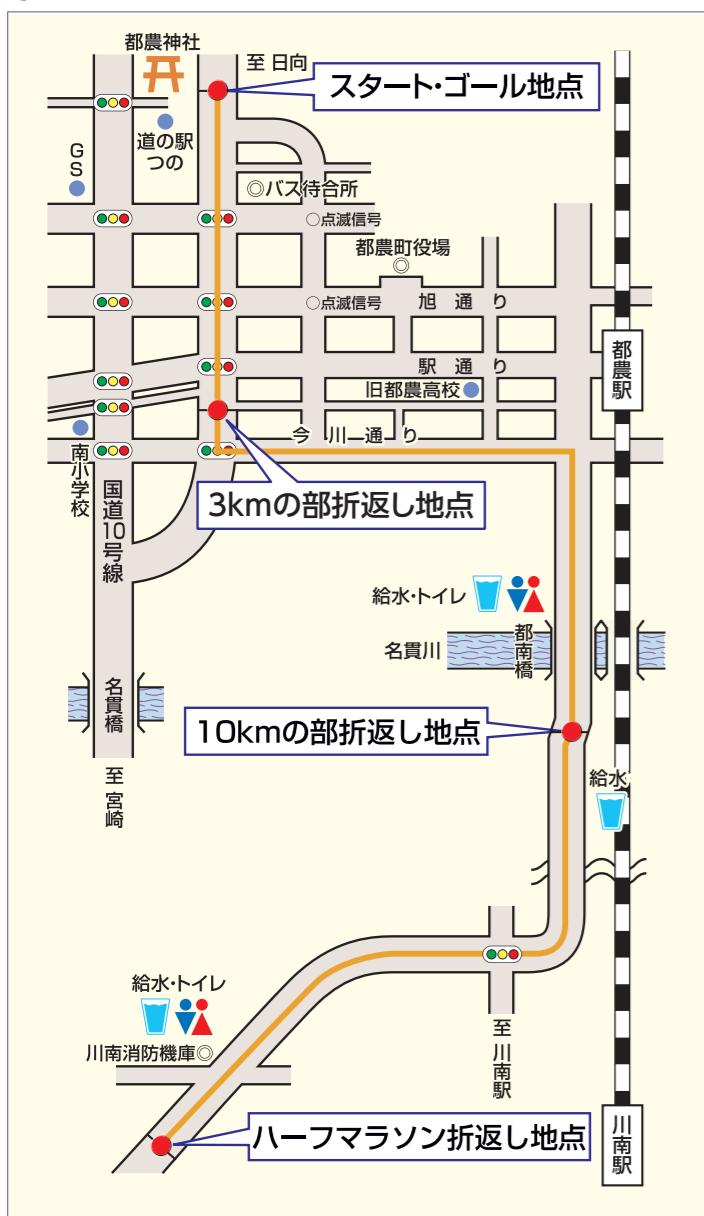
都農神社

至 日向

スタート・ゴール地点

道の駅 つの

GS

◎バス待合所

○点滅信号

都農町役場

○点滅信号

旭 通 り

都農駅

駅 通 り

旧都農高校

今 川 通 り

南小学校

3kmの部折返し地点

国道10号線

給水・トイレ

名貫川

都南橋

名貫橋

10kmの部折返し地点

給水

至宮崎

給水・トイレ

川南消防機庫◎

至川南駅

ハーフマラソン折返し地点

川南駅